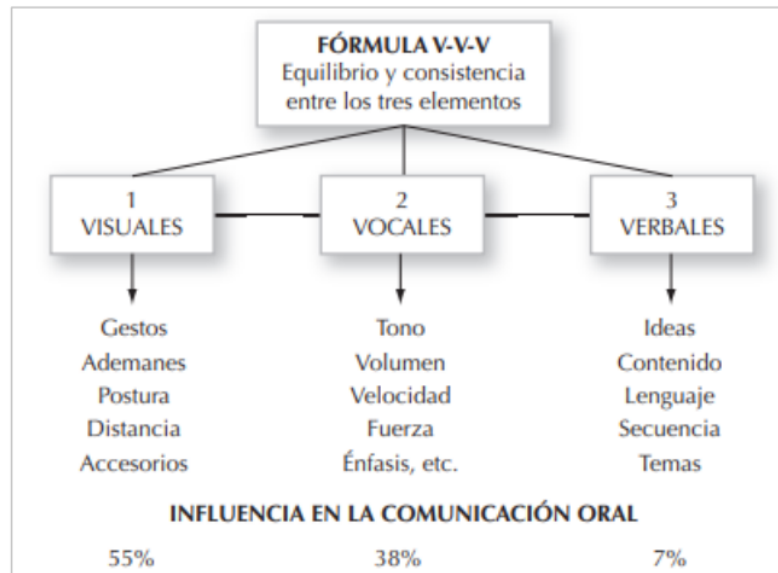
FÓRMULA V-V-V
Equilibrio y consistencia entre los tres elementos

1
VISUALES

2
VOCALES

3
VERBALES

Gestos
Ademanes
Postura
Distancia
Accesorios

Tono
Volumen
Velocidad
Fuerza
Énfasis, etc.

Ideas
Contenido
Lenguaje
Secuencia
Temas

INFLUENCIA EN LA COMUNICACIÓN ORAL

55%

38%

7%